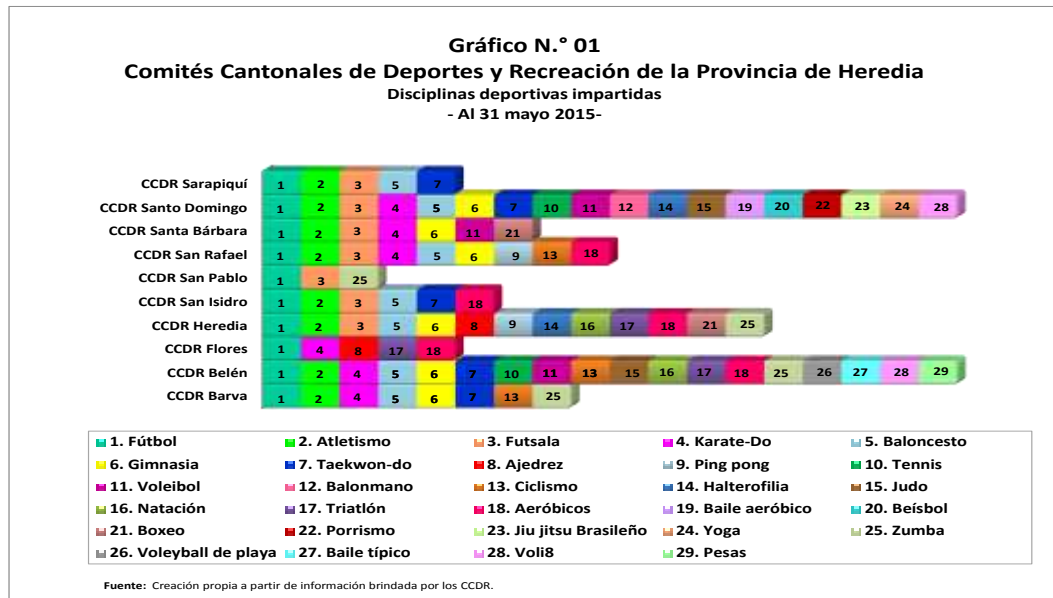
Gráfico N.° 01
Comités Cantonales de Deportes y Recreación de la Provincia de Heredia
Disciplinas deportivas impartidas
- Al 31 mayo 2015-

CCDR Sarapiquí 1 2 3 5 7
CCDR Santo Domingo 1 2 3 4 5 6 7 10 11 12 14 15 19 20 22 23 24 28
CCDR Santa Bárbara 1 2 3 4 6 11 21
CCDR San Rafael 1 2 3 4 5 6 9 13 18
CCDR San Pablo 1 3 25
CCDR San Isidro 1 2 3 5 7 18
CCDR Heredia 1 2 3 5 6 8 9 14 16 17 18 21 25
CCDR Flores 1 4 8 17 18
CCDR Belén 1 2 4 5 6 7 10 11 13 15 16 17 18 25 26 27 28 29
CCDR Barva 1 2 4 5 6 7 13 25

1. Fútbol
2. Atletismo
3. Futsala
4. Karate-Do
5. Baloncesto
6. Gimnasia
7. Taekwon-do
8. Ajedrez
9. Ping pong
10. Tennis
11. Voleibol
12. Balonmano
13. Ciclismo
14. Halterofilia
15. Judo
16. Natación
17. Triatlón
18. Aeróbicos
19. Baile aeróbico
20. Beísbol
21. Boxeo
22. Porrismo
23. Jiu jitsu Brasileño
24. Yoga
25. Zumba
26. Voleyball de playa
27. Baile típico
28. Voli8
29. Pesas

Fuente: Creación propia a partir de información brindada por los CCDR.